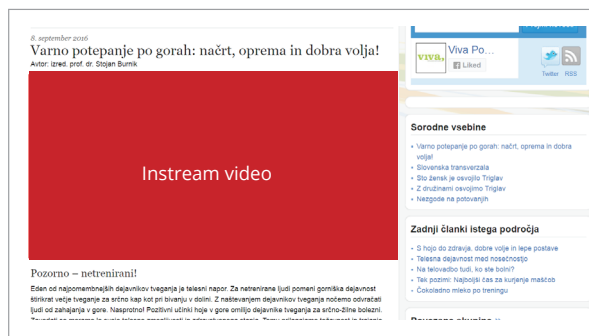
8. september 2016

Varno potepanje po gorah: načrt, oprema in dobra volja!

Avtor: izred. prof. dr. Stojan Burnik

Instream video

Pozorno – netrenirani!

Eden od najpomembnejših dejavnikov tveganja je telesni napor. Za netrenirane ljudi pomeni gorniška dejavnost štirikrat večje tveganje za srčno kap kot pri bivanju v dolini. Z naštevanjem dejavnikov tveganja nočemo odvračati ljudi od zahajanja v gore. Nasprotno! Pozitivni učinki hoje v gore omilijo dejavnike tveganja za srčno-žilne bolezni. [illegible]

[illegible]

VIVA Viva Po...

Liked

Twitter RSS

Sorodne vsebine

Varno potepanje po gorah: načrt, oprema in dobra volja!

Slovenska transverzala

Sto žensk je osvojilo Triglav

Z družinami osvojimo Triglav

Nezgode na potovanjih

Zadnji članki istega področja

S hojo do zdravja, dobre volje in lepe postave

Telesna dejavnost med nosečnostjo

Na televadbo tudi, ko ste bolni?

Tek pozimi: Najboljši čas za kurjenje maščob

Čokoladno mleko po treningu

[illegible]